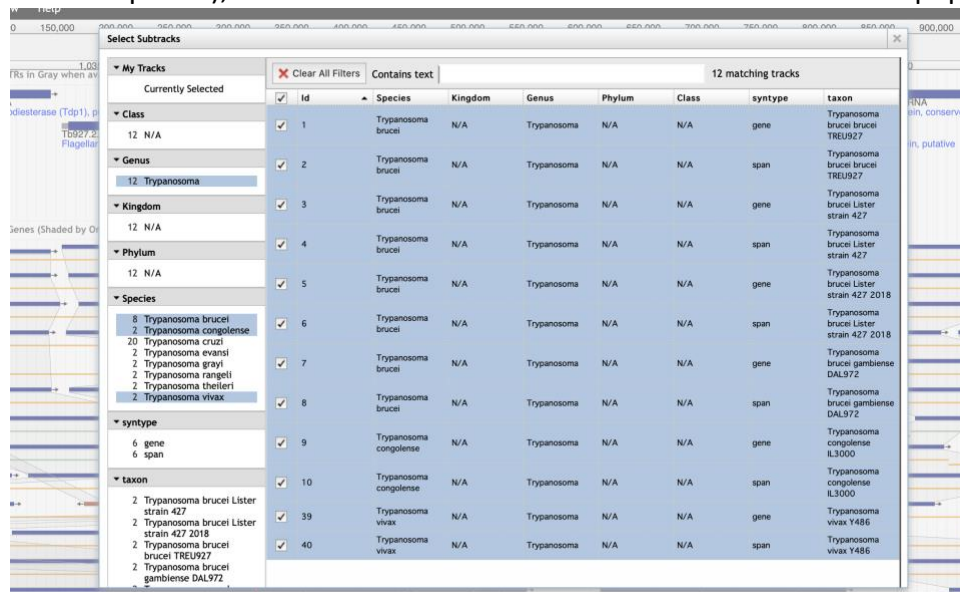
Select Subtracks

▾ My Tracks
Currently Selected

▾ Class
12 N/A

▾ Genus
12 Trypanosoma

▾ Kingdom
12 N/A

▾ Phylum
12 N/A

▾ Species
8 Trypanosoma brucei
2 Trypanosoma congolense
20 Trypanosoma cruzi
2 Trypanosoma evansi
2 Trypanosoma grayi
2 Trypanosoma rangeli
2 Trypanosoma theileri
2 Trypanosoma vivax

▾ syntype
6 gene
6 span

▾ taxon
2 Trypanosoma brucei Lister strain 427
2 Trypanosoma brucei Lister strain 427 2018
2 Trypanosoma brucei brucei TREU927
2 Trypanosoma brucei gambiense DAL972

Clear All Filters | Contains text | 12 matching tracks

| ✓ | Id | Species | Kingdom | Genus | Phylum | Class | syntype | taxon |
|---|---|---|---|---|---|---|---|---|
| ✓ | 1 | Trypanosoma brucei | N/A | Trypanosoma | N/A | N/A | gene | Trypanosoma brucei brucei TREU927 |
| ✓ | 2 | Trypanosoma brucei | N/A | Trypanosoma | N/A | N/A | span | Trypanosoma brucei brucei TREU927 |
| ✓ | 3 | Trypanosoma brucei | N/A | Trypanosoma | N/A | N/A | gene | Trypanosoma brucei Lister strain 427 |
| ✓ | 4 | Trypanosoma brucei | N/A | Trypanosoma | N/A | N/A | span | Trypanosoma brucei Lister strain 427 |
| ✓ | 5 | Trypanosoma brucei | N/A | Trypanosoma | N/A | N/A | gene | Trypanosoma brucei Lister strain 427 2018 |
| ✓ | 6 | Trypanosoma brucei | N/A | Trypanosoma | N/A | N/A | span | Trypanosoma brucei Lister strain 427 2018 |
| ✓ | 7 | Trypanosoma brucei | N/A | Trypanosoma | N/A | N/A | gene | Trypanosoma brucei gambiense DAL972 |
| ✓ | 8 | Trypanosoma brucei | N/A | Trypanosoma | N/A | N/A | span | Trypanosoma brucei gambiense DAL972 |
| ✓ | 9 | Trypanosoma congolense | N/A | Trypanosoma | N/A | N/A | gene | Trypanosoma congolense IL3000 |
| ✓ | 10 | Trypanosoma congolense | N/A | Trypanosoma | N/A | N/A | span | Trypanosoma congolense IL3000 |
| ✓ | 39 | Trypanosoma vivax | N/A | Trypanosoma | N/A | N/A | gene | Trypanosoma vivax Y486 |
| ✓ | 40 | Trypanosoma vivax | N/A | Trypanosoma | N/A | N/A | span | Trypanosoma vivax Y486 |